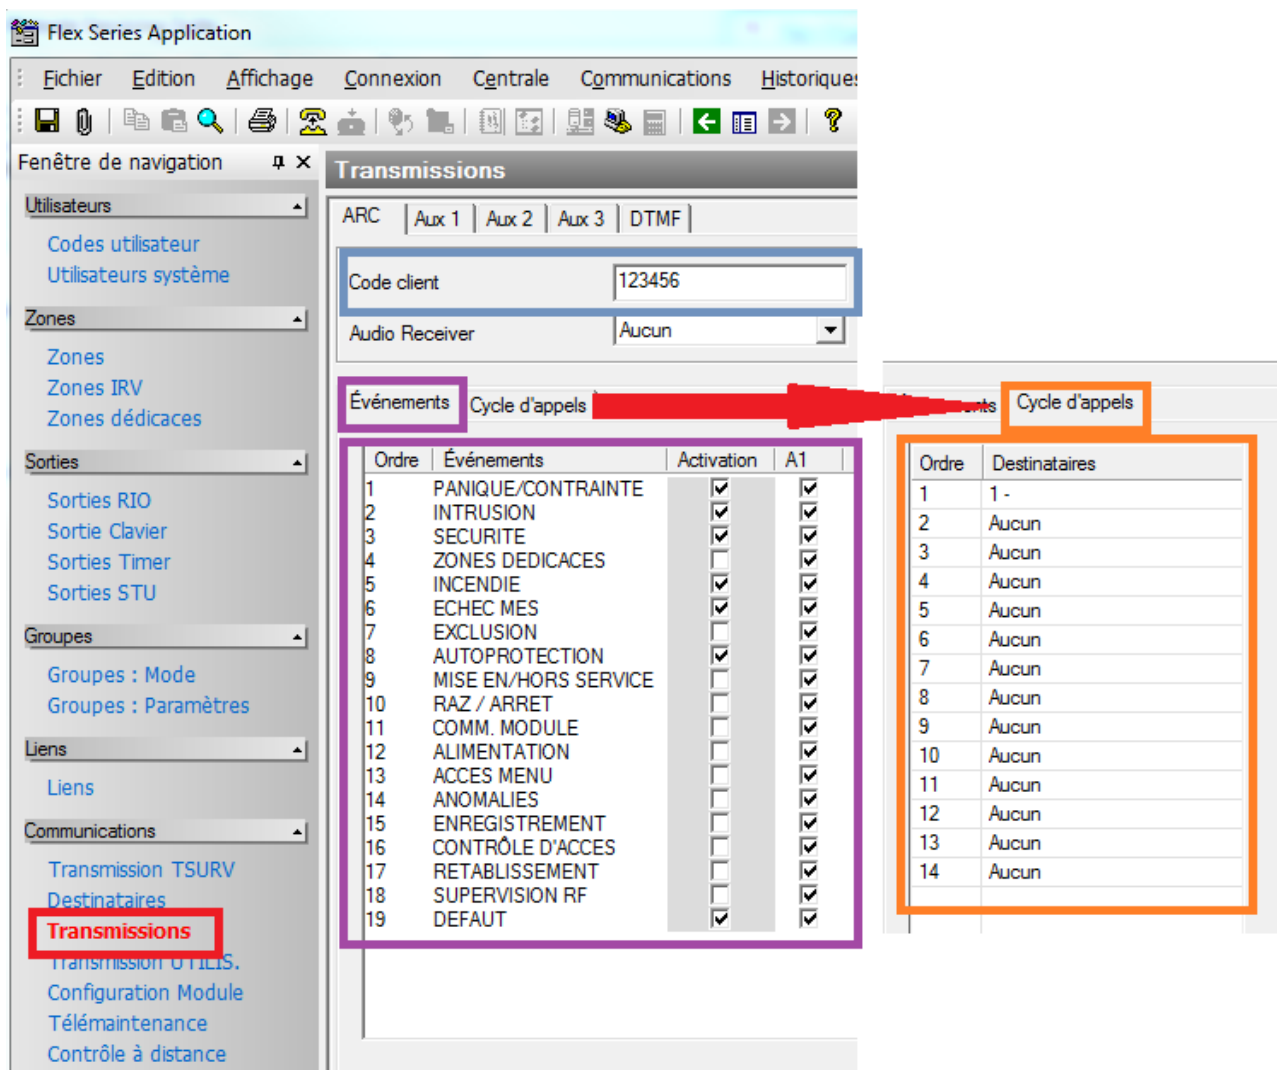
Flex Series Application

Fichier Edition Affichage Connexion Centrale Communications Historiques

Fenêtre de navigation

Utilisateurs
Codes utilisateur
Utilisateurs système

Zones
Zones
Zones IRV
Zones dédicaces

Sorties
Sorties RIO
Sortie Clavier
Sorties Timer
Sorties STU

Groupes
Groupes : Mode
Groupes : Paramètres

Liens
Liens

Communications
Transmission TSURV
Destinataires
Transmissions
Transmission UTILIS.
Configuration Module
Télémaintenance
Contrôle à distance

Transmissions

ARC | Aux 1 | Aux 2 | Aux 3 | DTMF

Code client 123456
Audio Receiver Aucun

Événements Cycle d'appels

| Ordre | Événements | Activation | A1 |
|---|---|---|---|
| 1 | PANIQUE/CONTRAINTE | ☑ | ☑ |
| 2 | INTRUSION | ☑ | ☑ |
| 3 | SECURITE | ☑ | ☑ |
| 4 | ZONES DEDICACES | ☐ | ☑ |
| 5 | INCENDIE | ☑ | ☑ |
| 6 | ECHEC MES | ☑ | ☑ |
| 7 | EXCLUSION | ☐ | ☑ |
| 8 | AUTOPROTECTION | ☑ | ☑ |
| 9 | MISE EN/HORS SERVICE | ☐ | ☑ |
| 10 | RAZ / ARRET | ☐ | ☑ |
| 11 | COMM. MODULE | ☐ | ☑ |
| 12 | ALIMENTATION | ☐ | ☑ |
| 13 | ACCES MENU | ☐ | ☑ |
| 14 | ANOMALIES | ☐ | ☑ |
| 15 | ENREGISTREMENT | ☐ | ☑ |
| 16 | CONTRÔLE D'ACCES | ☐ | ☑ |
| 17 | RETABLISSEMENT | ☐ | ☑ |
| 18 | SUPERVISION RF | ☐ | ☑ |
| 19 | DEFAUT | ☑ | ☑ |

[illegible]nts Cycle d'appels

| Ordre | Destinataires |
|---|---|
| 1 | 1 - |
| 2 | Aucun |
| 3 | Aucun |
| 4 | Aucun |
| 5 | Aucun |
| 6 | Aucun |
| 7 | Aucun |
| 8 | Aucun |
| 9 | Aucun |
| 10 | Aucun |
| 11 | Aucun |
| 12 | Aucun |
| 13 | Aucun |
| 14 | Aucun |